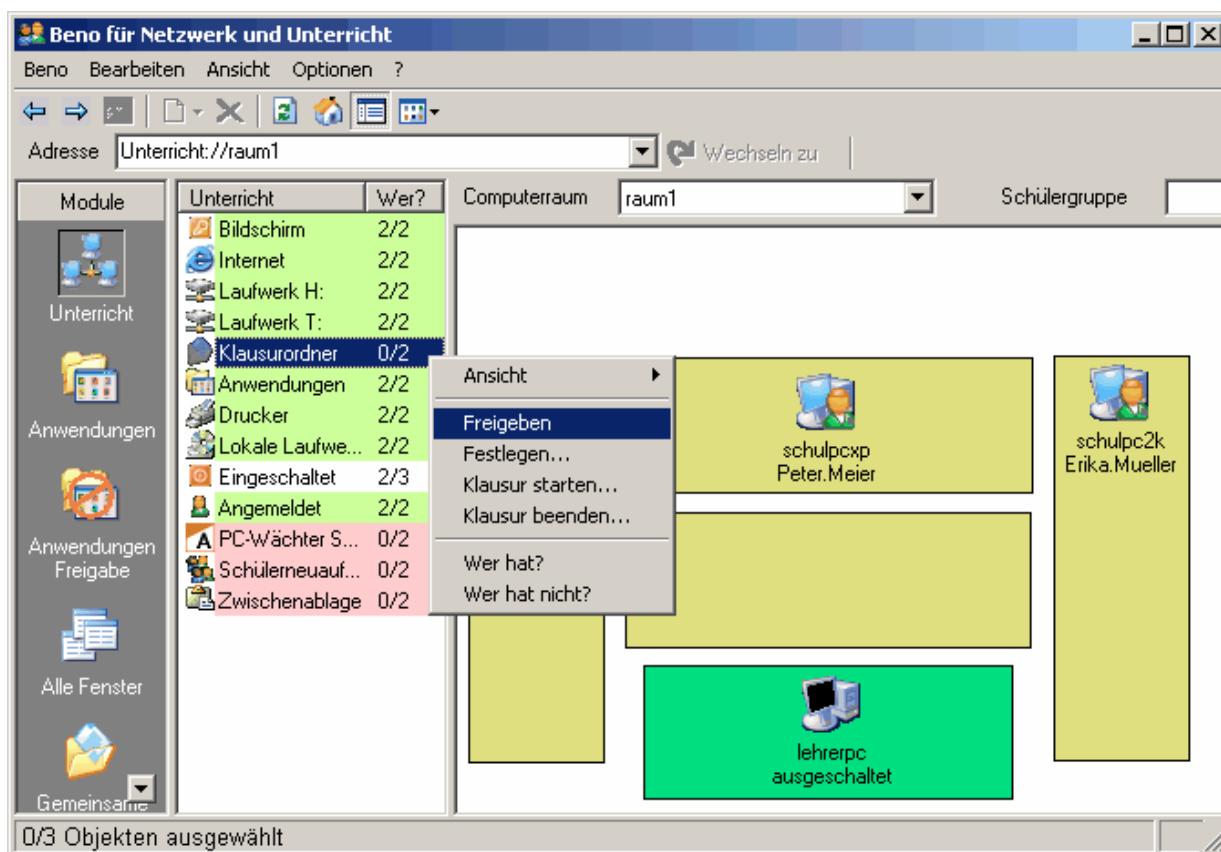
Beno für Netzwerk und Unterricht

Beno Bearbeiten Ansicht Optionen ?

Adresse Unterricht://raum1

Wechseln zu

Module

Unterricht

Anwendungen

Anwendungen Freigabe

Alle Fenster

Gemeinsame

| Unterricht | Wer? |
|---|---|
| Bildschirm | 2/2 |
| Internet | 2/2 |
| Laufwerk H: | 2/2 |
| Laufwerk T: | 2/2 |
| Klausurordner | 0/2 |
| Anwendungen | 2/2 |
| Drucker | 2/2 |
| Lokale Laufwe... | 2/2 |
| Eingeschaltet | 2/3 |
| Angemeldet | 2/2 |
| PC-Wächter S... | 0/2 |
| Schülerneuauf... | 0/2 |
| Zwischenablage | 0/2 |

Ansicht

Freigeben

Festlegen...

Klausur starten...

Klausur beenden...

Wer hat?

Wer hat nicht?

Computerraum raum1

Schülergruppe

schulpcxp
Peter.Meier

schulpc2k
Erika.Mueller

lehrerpc
ausgeschaltet

0/3 Objekten ausgewählt